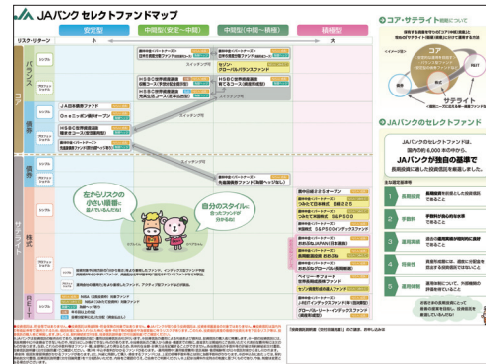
JAバンク セレクトファンドマップ

安定型 | 中間型(安定~中間) | 中間型(中間~積極) | 積極型

リスク・リターン

バランス

シンプル

コア

債券

JA日本債券ファンド

Oneニッポン債券オープン

HSBC世界資産選抜

株式

サテライト

左からリスクの小さい順番に並んでいるのね!

自分のスタイルにあったファンドが分かるね!

セゾン・グローバルバランスファンド

HSBC世界資産選抜

J-REIT

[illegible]

コア・サテライト戦略について

コア

サテライト

JAバンクのセレクトファンド

JAバンクのセレクトファンドは、国内約6,000本の中から、

JAバンクが独自の基準で

長期投資に適した投資信託を厳選しました。

主な選定基準

1 長期投資

2 手数料

3 運用実績

4 運用体制

5 運用報告

「投資信託説明書(交付目論見書)」のご請求、お申し込みは

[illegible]